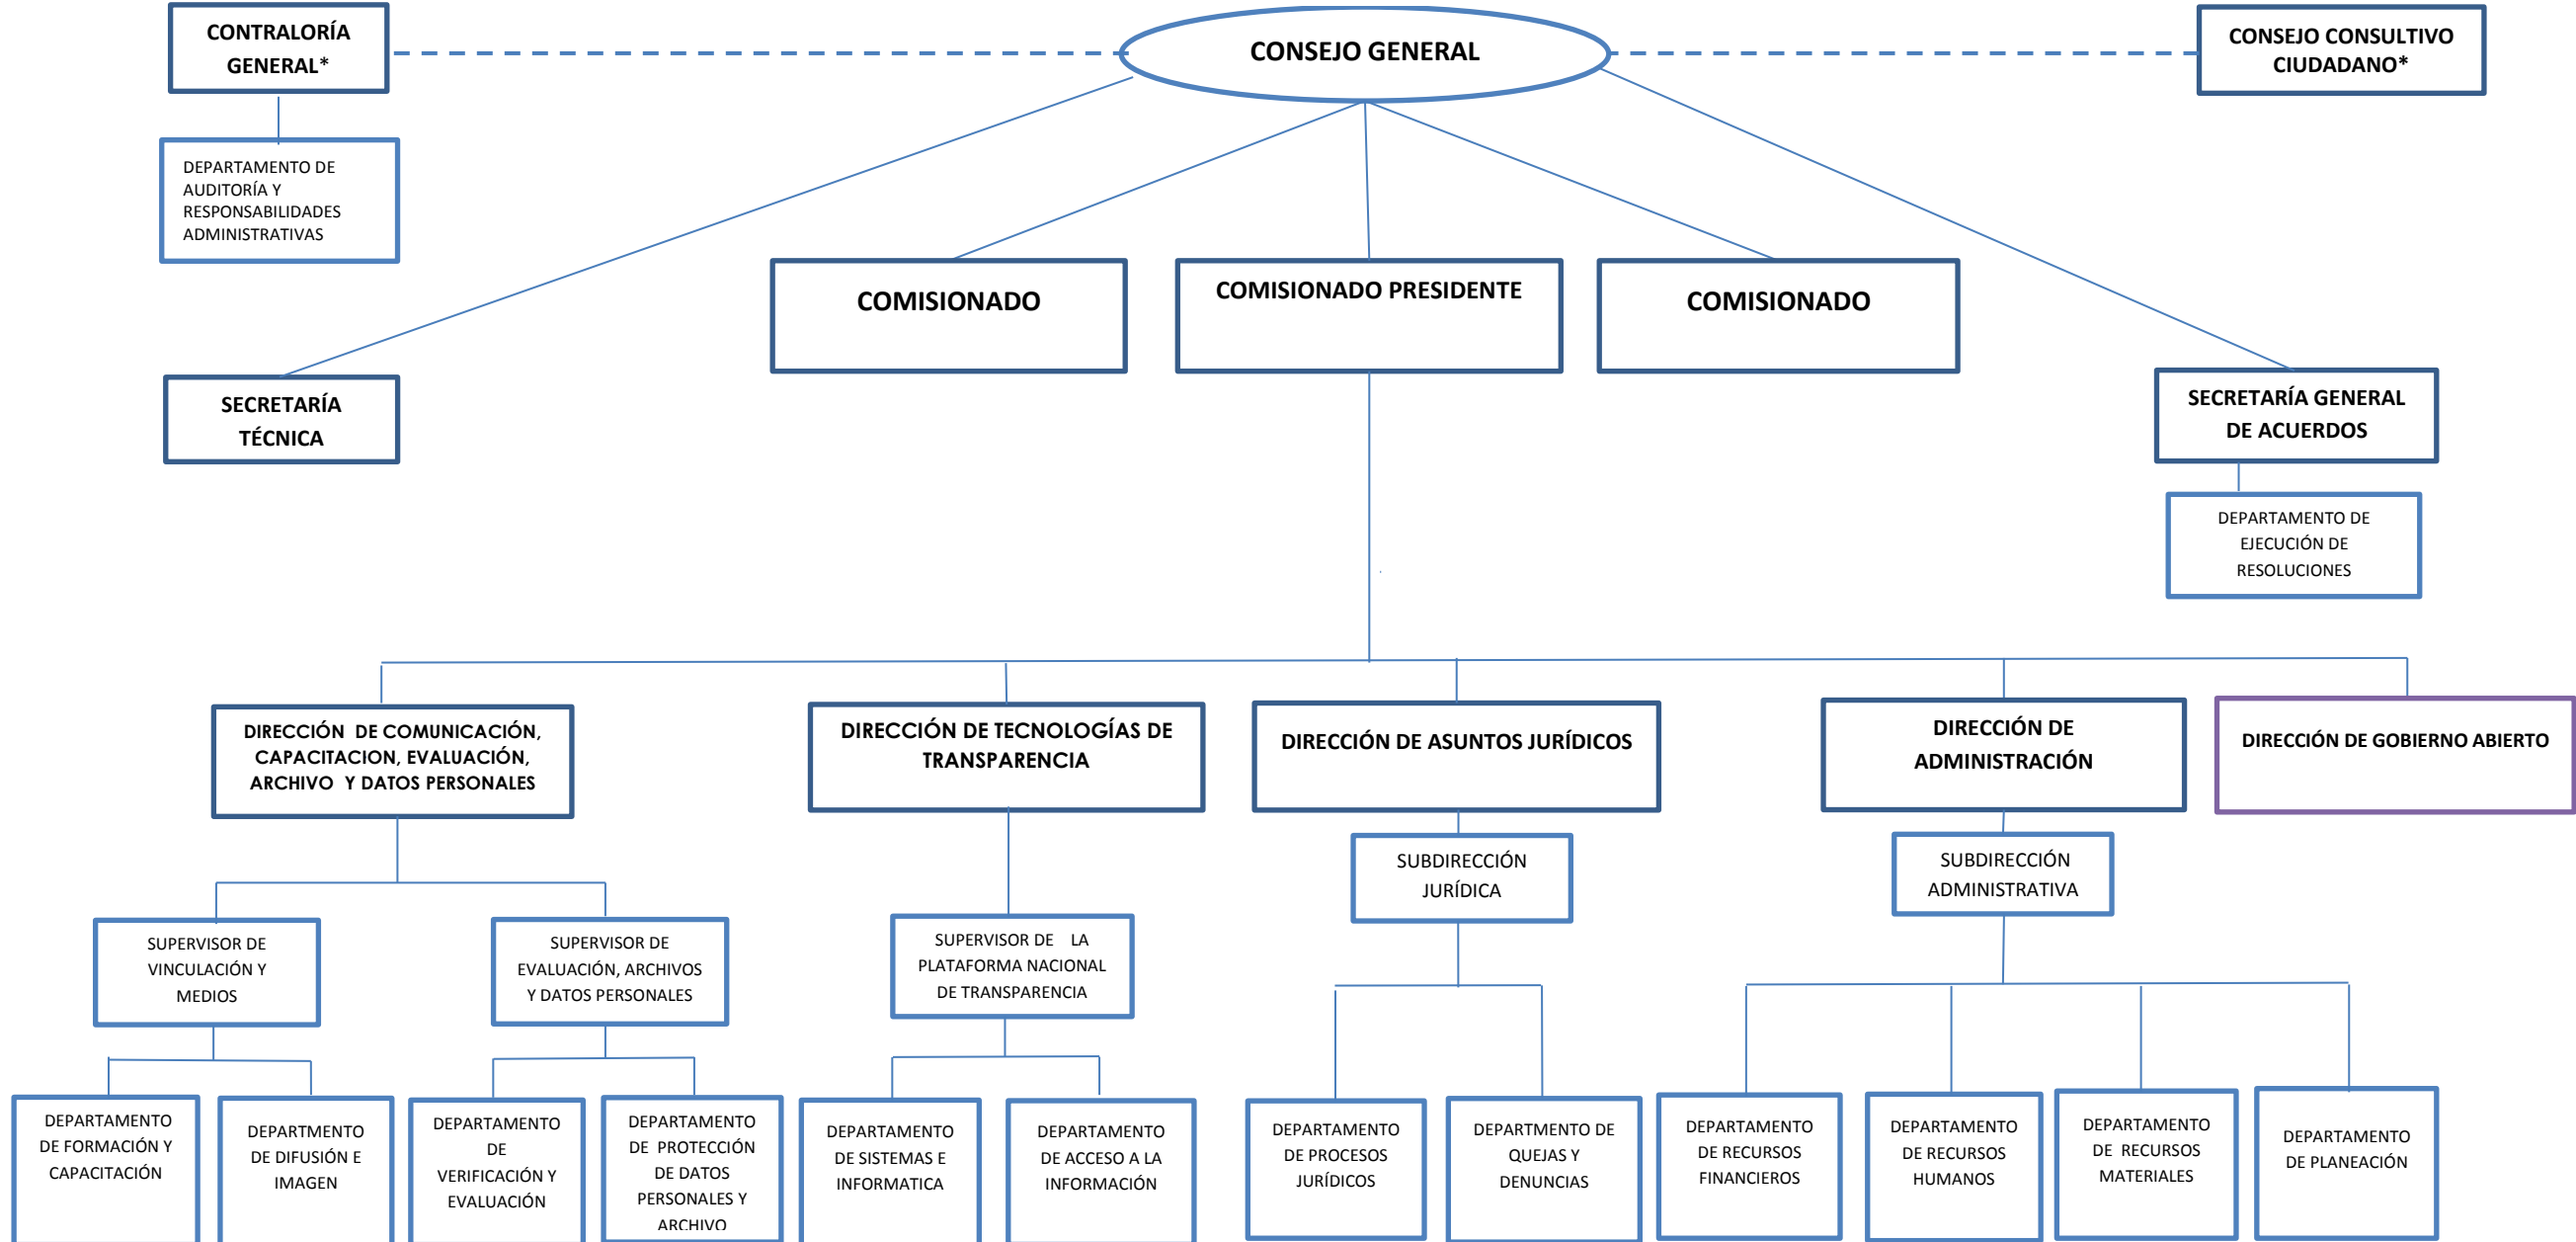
CONTRALORÍA GENERAL*

CONSEJO GENERAL

CONSEJO CONSULTIVO CIUDADANO*

DEPARTAMENTO DE AUDITORÍA Y RESPONSABILIDADES ADMINISTRATIVAS

COMISIONADO

COMISIONADO PRESIDENTE

COMISIONADO

SECRETARÍA TÉCNICA

SECRETARÍA GENERAL DE ACUERDOS

DEPARTAMENTO DE EJECUCIÓN DE RESOLUCIONES

DIRECCIÓN DE COMUNICACIÓN, CAPACITACION, EVALUACIÓN, ARCHIVO Y DATOS PERSONALES

DIRECCIÓN DE TECNOLOGÍAS DE TRANSPARENCIA

DIRECCIÓN DE ASUNTOS JURÍDICOS

DIRECCIÓN DE ADMINISTRACIÓN

DIRECCIÓN DE GOBIERNO ABIERTO

SUBDIRECCIÓN JURÍDICA

SUBDIRECCIÓN ADMINISTRATIVA

SUPERVISOR DE VINCULACIÓN Y MEDIOS

SUPERVISOR DE EVALUACIÓN, ARCHIVOS Y DATOS PERSONALES

SUPERVISOR DE LA PLATAFORMA NACIONAL DE TRANSPARENCIA

DEPARTAMENTO DE FORMACIÓN Y CAPACITACIÓN

DEPARTMENTO DE DIFUSIÓN E IMAGEN

DEPARTAMENTO DE VERIFICACIÓN Y EVALUACIÓN

DEPARTAMENTO DE PROTECCIÓN DE DATOS PERSONALES Y ARCHIVO

DEPARTAMENTO DE SISTEMAS E INFORMATICA

DEPARTAMENTO DE ACCESO A LA INFORMACIÓN

DEPARTAMENTO DE PROCESOS JURÍDICOS

DEPARTMENTO DE QUEJAS Y DENUNCIAS

DEPARTAMENTO DE RECURSOS FINANCIEROS

DEPARTAMENTO DE RECURSOS HUMANOS

DEPARTAMENTO DE RECURSOS MATERIALES

DEPARTAMENTO DE PLANEACIÓN